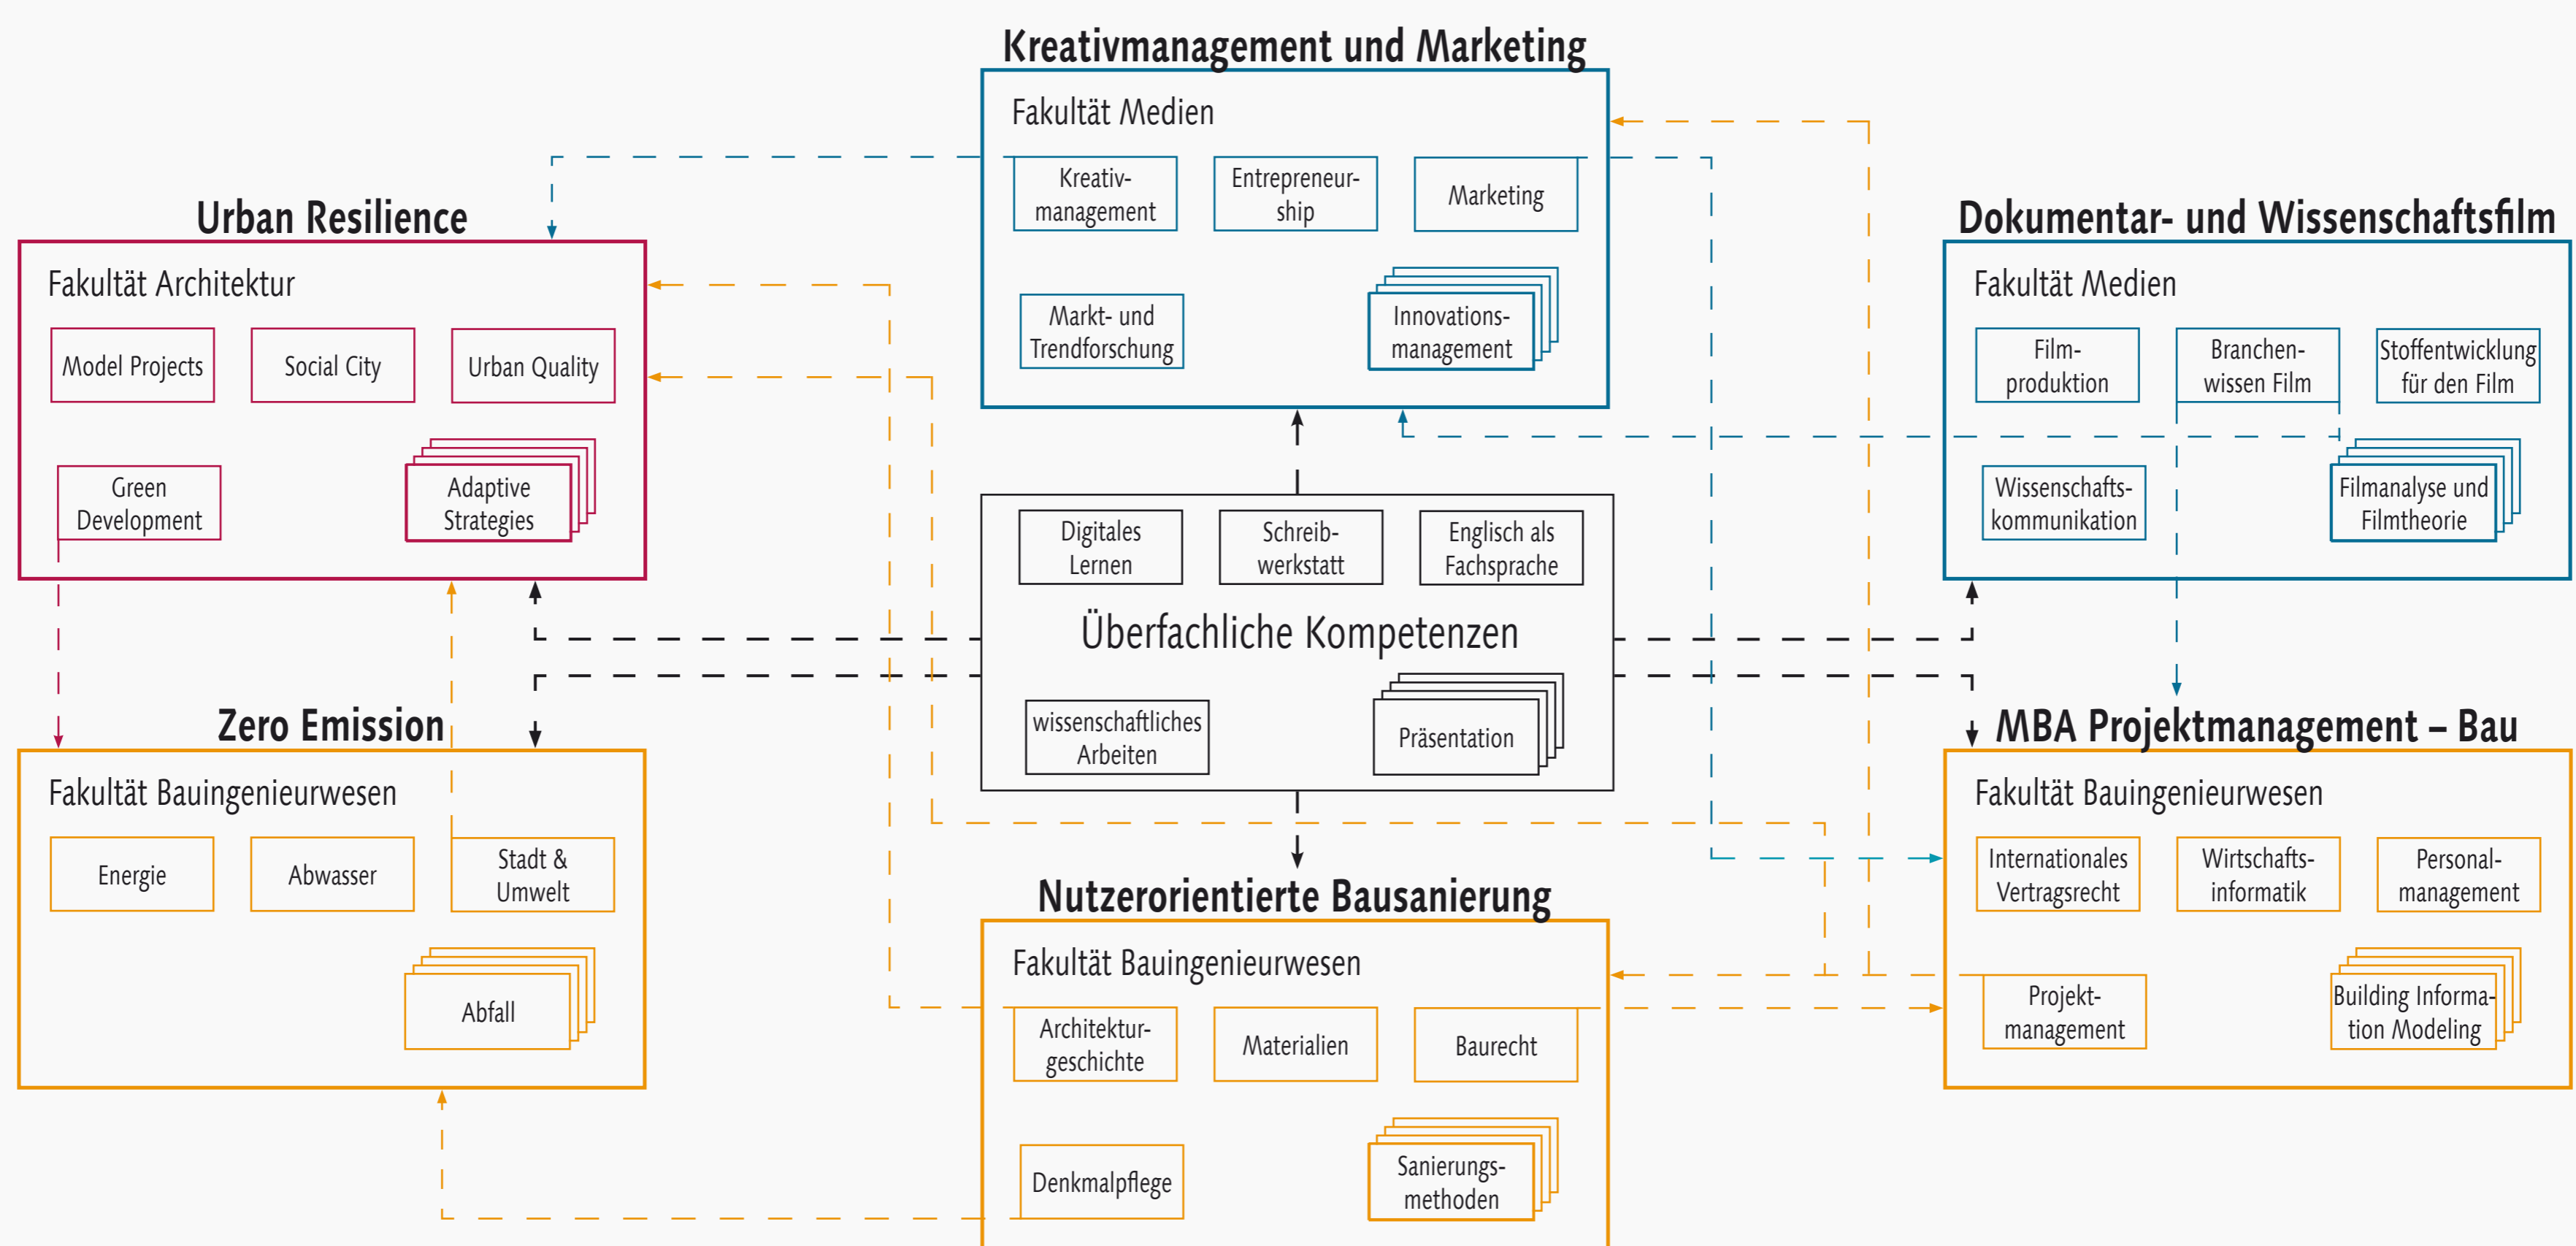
Kreativmanagement und Marketing

Fakultät Medien

Kreativmanagement

Entrepreneurship

Marketing

Markt- und Trendforschung

Innovationsmanagement

Urban Resilience

Fakultät Architektur

Model Projects

Social City

Urban Quality

Green Development

Adaptive Strategies

Dokumentar- und Wissenschaftsfilm

Fakultät Medien

Filmproduktion

Branchenwissen Film

Stoffentwicklung für den Film

Wissenschaftskommunikation

Filmanalyse und Filmtheorie

Digitales Lernen

Schreibwerkstatt

Englisch als Fachsprache

Überfachliche Kompetenzen

wissenschaftliches Arbeiten

Präsentation

Zero Emission

Fakultät Bauingenieurwesen

Energie

Abwasser

Stadt & Umwelt

Abfall

MBA Projektmanagement – Bau

Fakultät Bauingenieurwesen

Internationales Vertragsrecht

Wirtschaftsinformatik

Personalmanagement

Projektmanagement

Building Information Modeling

Nutzerorientierte Bausanierung

Fakultät Bauingenieurwesen

Architekturgeschichte

Materialien

Baurecht

Denkmalpflege

Sanierungsmethoden